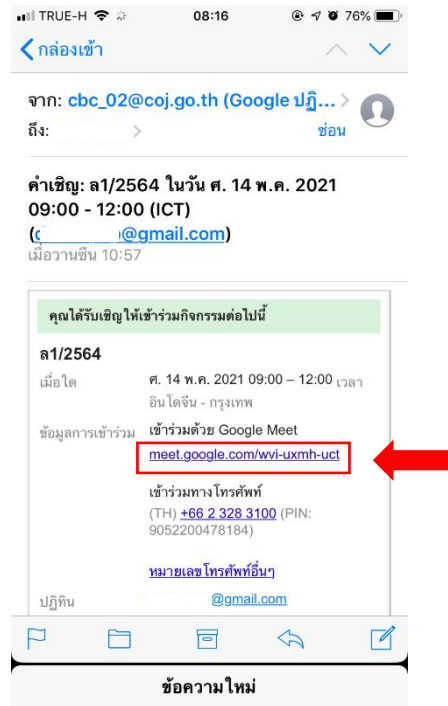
TRUE-H 08:16 76%

กล่องเข้า

จาก: cbc_02@coj.go.th (Google ปฏิ...
ถึง:
ซ่อน

คำเชิญ: ล1/2564 ในวัน ศ. 14 พ.ค. 2021 09:00 - 12:00 (ICT) ([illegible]@gmail.com)
เมื่อวานซืน 10:57

คุณได้รับเชิญให้เข้าร่วมกิจกรรมต่อไปนี้

ล1/2564

เมื่อใด ศ. 14 พ.ค. 2021 09:00 – 12:00 เวลาอินโดจีน - กรุงเทพ

ข้อมูลการเข้าร่วม เข้าร่วมด้วย Google Meet
meet.google.com/wvi-uxmh-uct

เข้าร่วมทางโทรศัพท์
(TH) +66 2 328 3100 (PIN: 9052200478184)

หมายเลขโทรศัพท์อื่นๆ

ปฏิทิน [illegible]@gmail.com

ข้อความใหม่